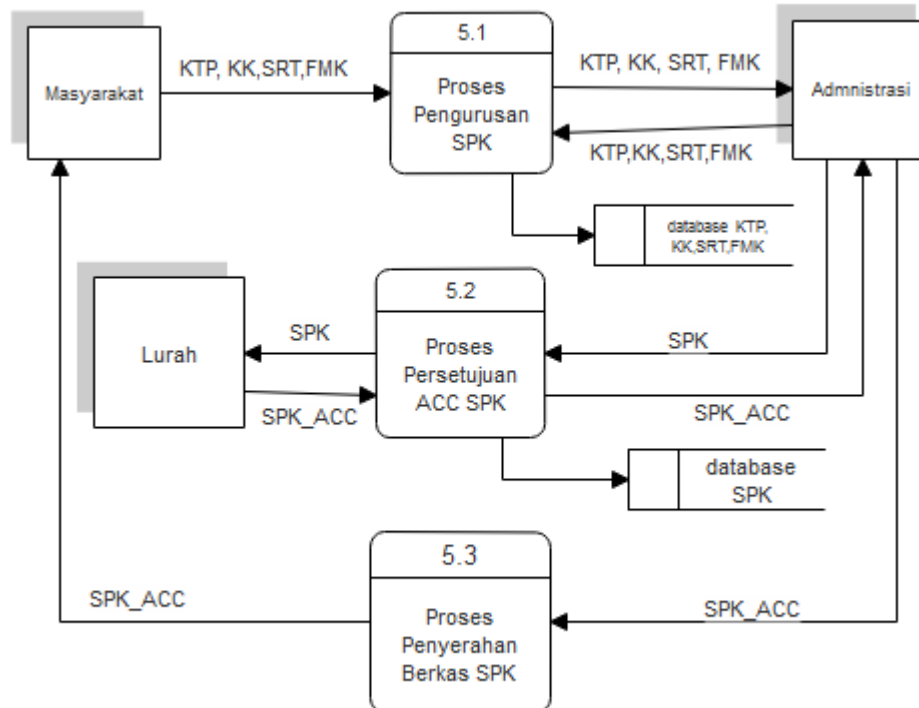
Masyarakat

KTP, KK,SRT,FMK

5.1

Proses Pengurusan SPK

KTP, KK, SRT, FMK

Admnistrasi

KTP,KK,SRT,FMK

database KTP, KK,SRT,FMK

Lurah

SPK

5.2

Proses Persetujuan ACC SPK

SPK

SPK_ACC

SPK_ACC

database SPK

5.3

SPK_ACC

Proses Penyerahan Berkas SPK

SPK_ACC